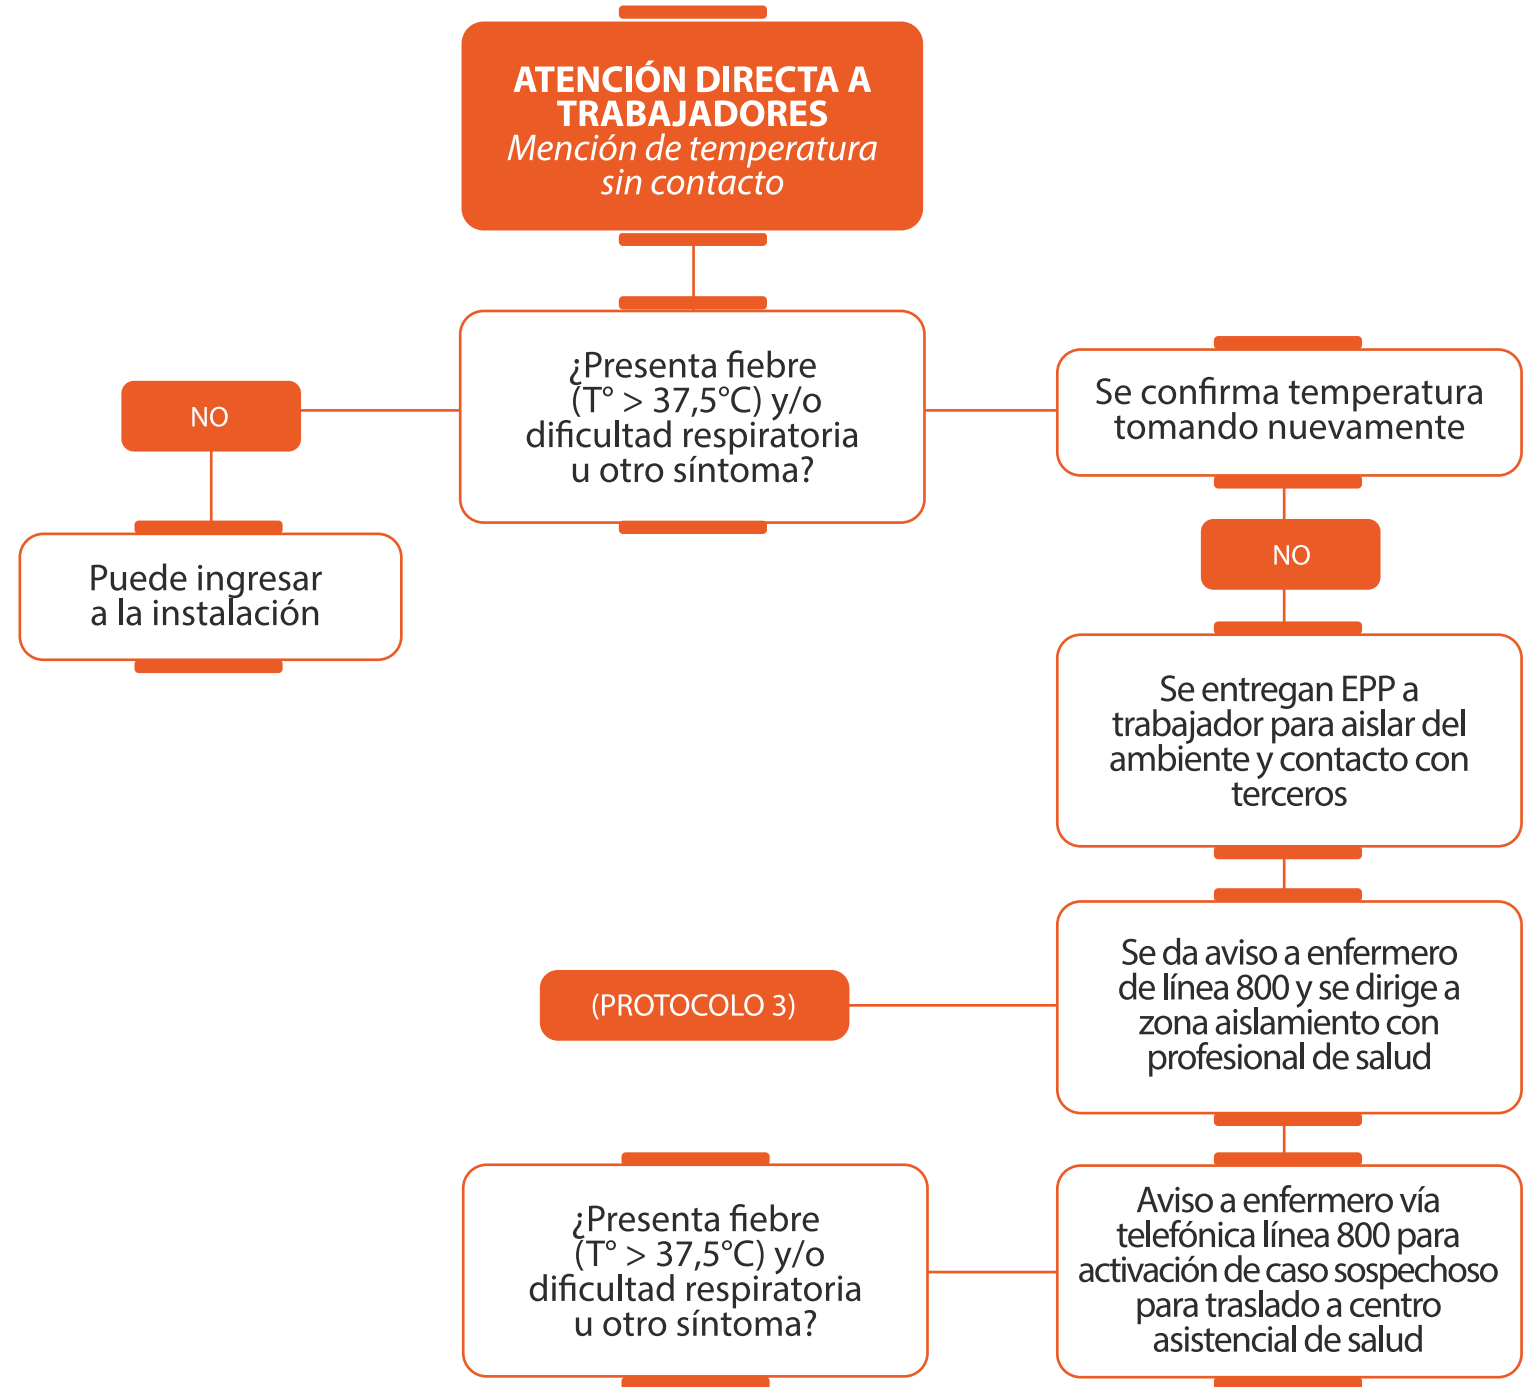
ATENCIÓN DIRECTA A TRABAJADORES
Mención de temperatura sin contacto

NO

¿Presenta fiebre (T° > 37,5°C) y/o dificultad respiratoria u otro síntoma?

Se confirma temperatura tomando nuevamente

Puede ingresar a la instalación

NO

Se entregan EPP a trabajador para aislar del ambiente y contacto con terceros

(PROTOCOLO 3)

Se da aviso a enfermero de línea 800 y se dirige a zona aislamiento con profesional de salud

¿Presenta fiebre (T° > 37,5°C) y/o dificultad respiratoria u otro síntoma?

Aviso a enfermero vía telefónica línea 800 para activación de caso sospechoso para traslado a centro asistencial de salud